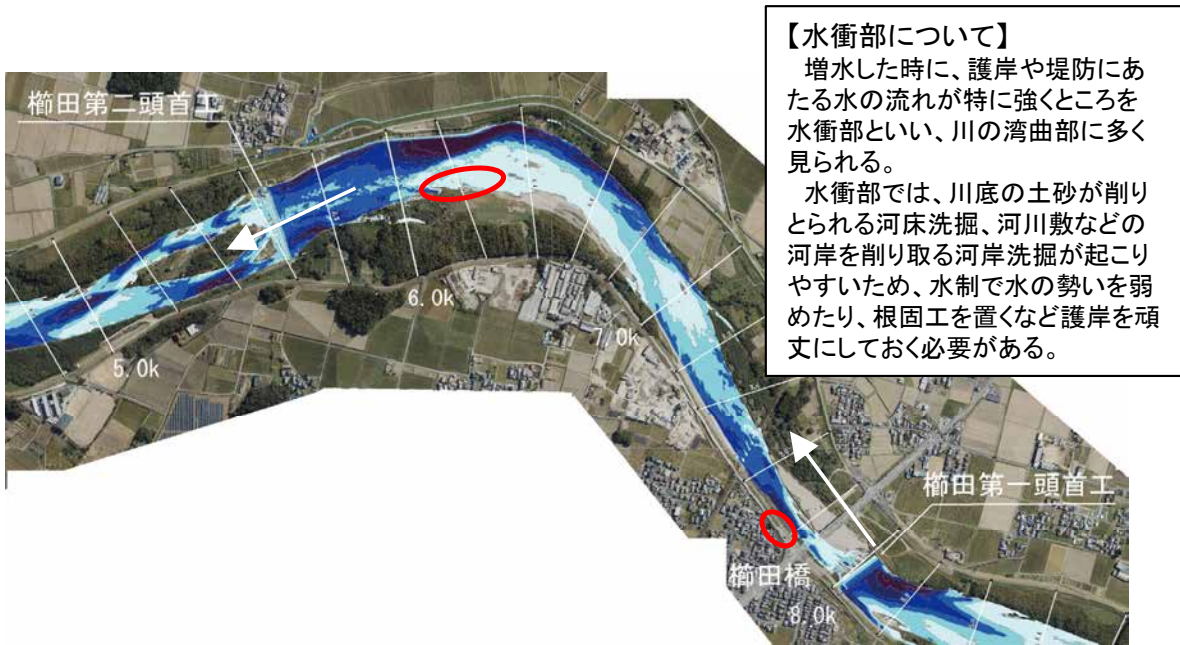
【水衝部について】
増水した時に、護岸や堤防にあたる水の流れが特に強くところを水衝部といい、川の湾曲部に多く見られる。
水衝部では、川底の土砂が削りとられる河床洗掘、河川敷などの河岸を削り取る河岸洗掘が起こりやすいため、水制で水の勢いを弱めたり、根固工を置くなど護岸を頑丈にしておく必要がある。

櫛田第二頭首工
6.0k
5.0k
7.0k
櫛田第一頭首工
櫛田橋
8.0k